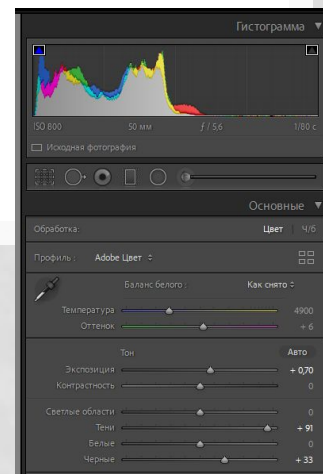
Гистограмма ▼

ISO 800
50 мм
f / 5,6
1/80 с

Исходная фотография

Основные ▼

Обработка:
Цвет
Ч/б

Профиль:
Adobe Цвет ÷

Баланс белого:
Как снято ÷

Температура
4900
Оттенок
+ 6

Тон
Авто

Экспозиция
+ 0,70
Контрастность
0

Светлые области
0
Тени
+ 91
Белые
0
Черные
+ 33